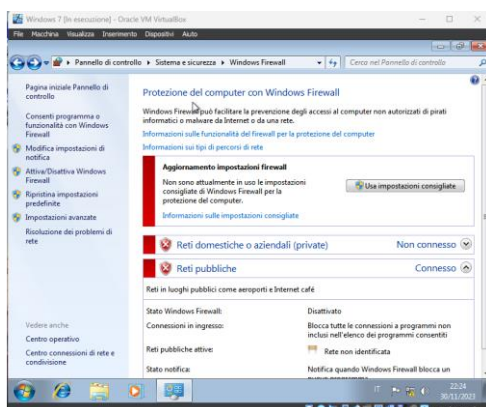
Windows 7 [In esecuzione] - Oracle VM VirtualBox

File Macchina Visualizza Inserimento Dispositivi Aiuto

Pannello di controllo ▸ Sistema e sicurezza ▸ Windows Firewall

Cerca nel Pannello di controllo

Pagina iniziale Pannello di controllo

Consenti programma o funzionalità con Windows Firewall

Modifica impostazioni di notifica

Attiva/Disattiva Windows Firewall

Ripristina impostazioni predefinite

Impostazioni avanzate

Risoluzione dei problemi di rete

Vedere anche

Centro operativo

Centro connessioni di rete e condivisione

Protezione del computer con Windows Firewall

Windows Firewall può facilitare la prevenzione degli accessi al computer non autorizzati di pirati informatici o malware da Internet o da una rete.

Informazioni sulle funzionalità del firewall per la protezione del computer

Informazioni sui tipi di percorsi di rete

Aggiornamento impostazioni firewall

Non sono attualmente in uso le impostazioni consigliate di Windows Firewall per la protezione del computer.

Use impostazioni consigliate

Informazioni sulle impostazioni consigliate

Reti domestiche o aziendali (private)

Non connesso

Reti pubbliche

Connesso

Reti in luoghi pubblici come aeroporti e Internet café

| | |
|---|---|
| Stato Windows Firewall: | Disattivato |
| Connessioni in ingresso: | Blocca tutte le connessioni a programmi non inclusi nell'elenco dei programmi consentiti |
| Reti pubbliche attive: | Rete non identificata |
| Stato notifica: | Notifica quando Windows Firewall blocca un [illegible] |

IT

22:24
30/11/2023